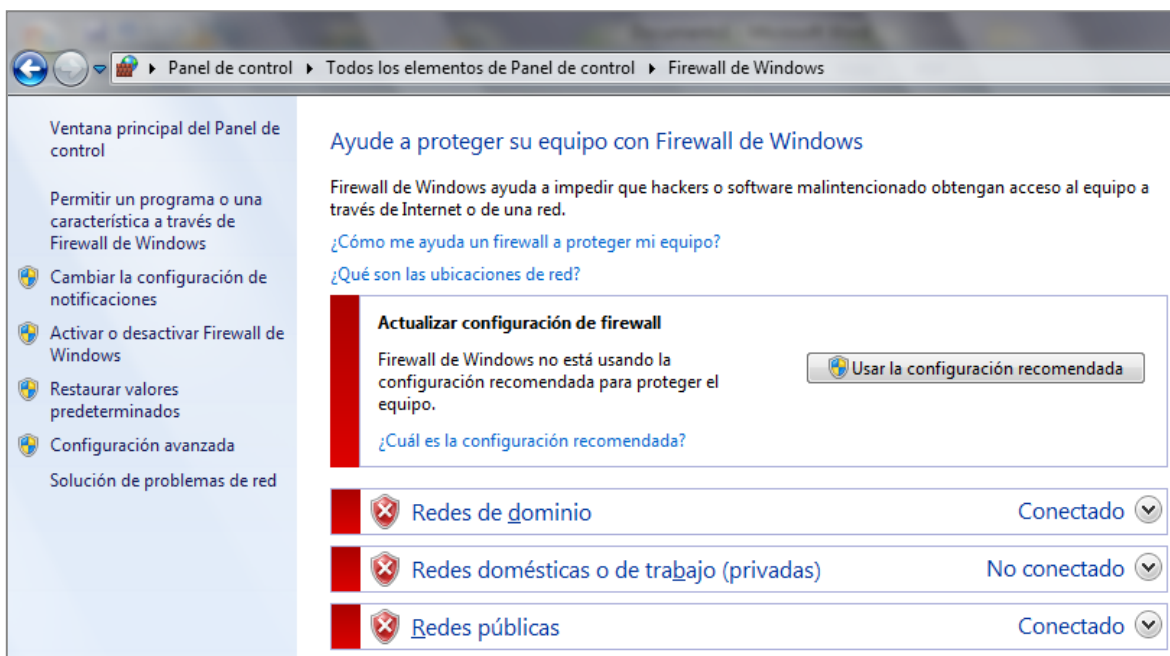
▸ Panel de control ▸ Todos los elementos de Panel de control ▸ Firewall de Windows

Ventana principal del Panel de control

Permitir un programa o una característica a través de Firewall de Windows

Cambiar la configuración de notificaciones

Activar o desactivar Firewall de Windows

Restaurar valores predeterminados

Configuración avanzada

Solución de problemas de red

Ayude a proteger su equipo con Firewall de Windows

Firewall de Windows ayuda a impedir que hackers o software malintencionado obtengan acceso al equipo a través de Internet o de una red.

¿Cómo me ayuda un firewall a proteger mi equipo?

¿Qué son las ubicaciones de red?

Actualizar configuración de firewall

Firewall de Windows no está usando la configuración recomendada para proteger el equipo.

Usar la configuración recomendada

¿Cuál es la configuración recomendada?

Redes de dominio Conectado

Redes domésticas o de trabajo (privadas) No conectado

Redes públicas Conectado